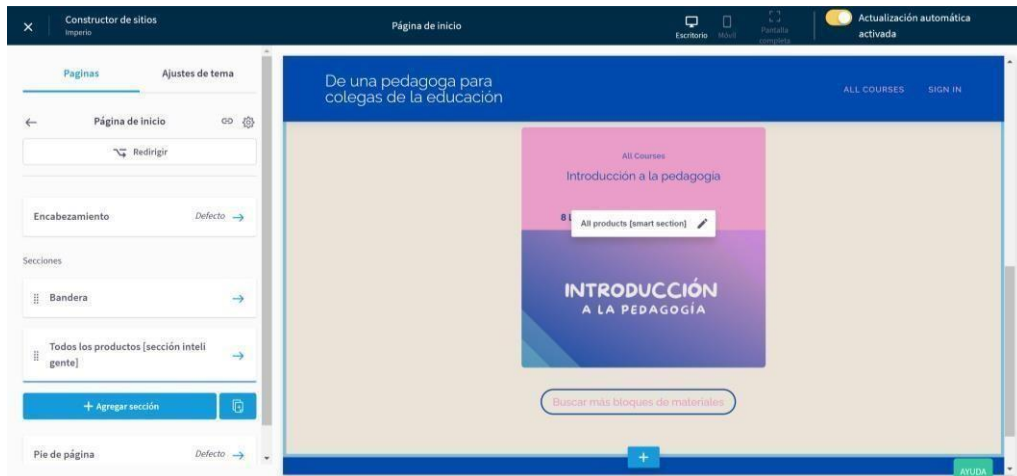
Constructor de sitios
Imperio

Página de inicio

Escritorio Móvil Pantalla completa

Actualización automática activada

Paginas Ajustes de tema

Página de inicio

Redirigir

Encabezamiento Defecto

Secciones

Bandera

Todos los productos [sección inteligente]

+ Agregar sección

Pie de página Defecto

De una pedagoga para colegas de la educación

ALL COURSES SIGN IN

All Courses
Introducción a la pedagogia

8 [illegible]

All products [smart section]

INTRODUCCIÓN
A LA PEDAGOGÍA

Buscar más bloques de materiales

+

AYUDA